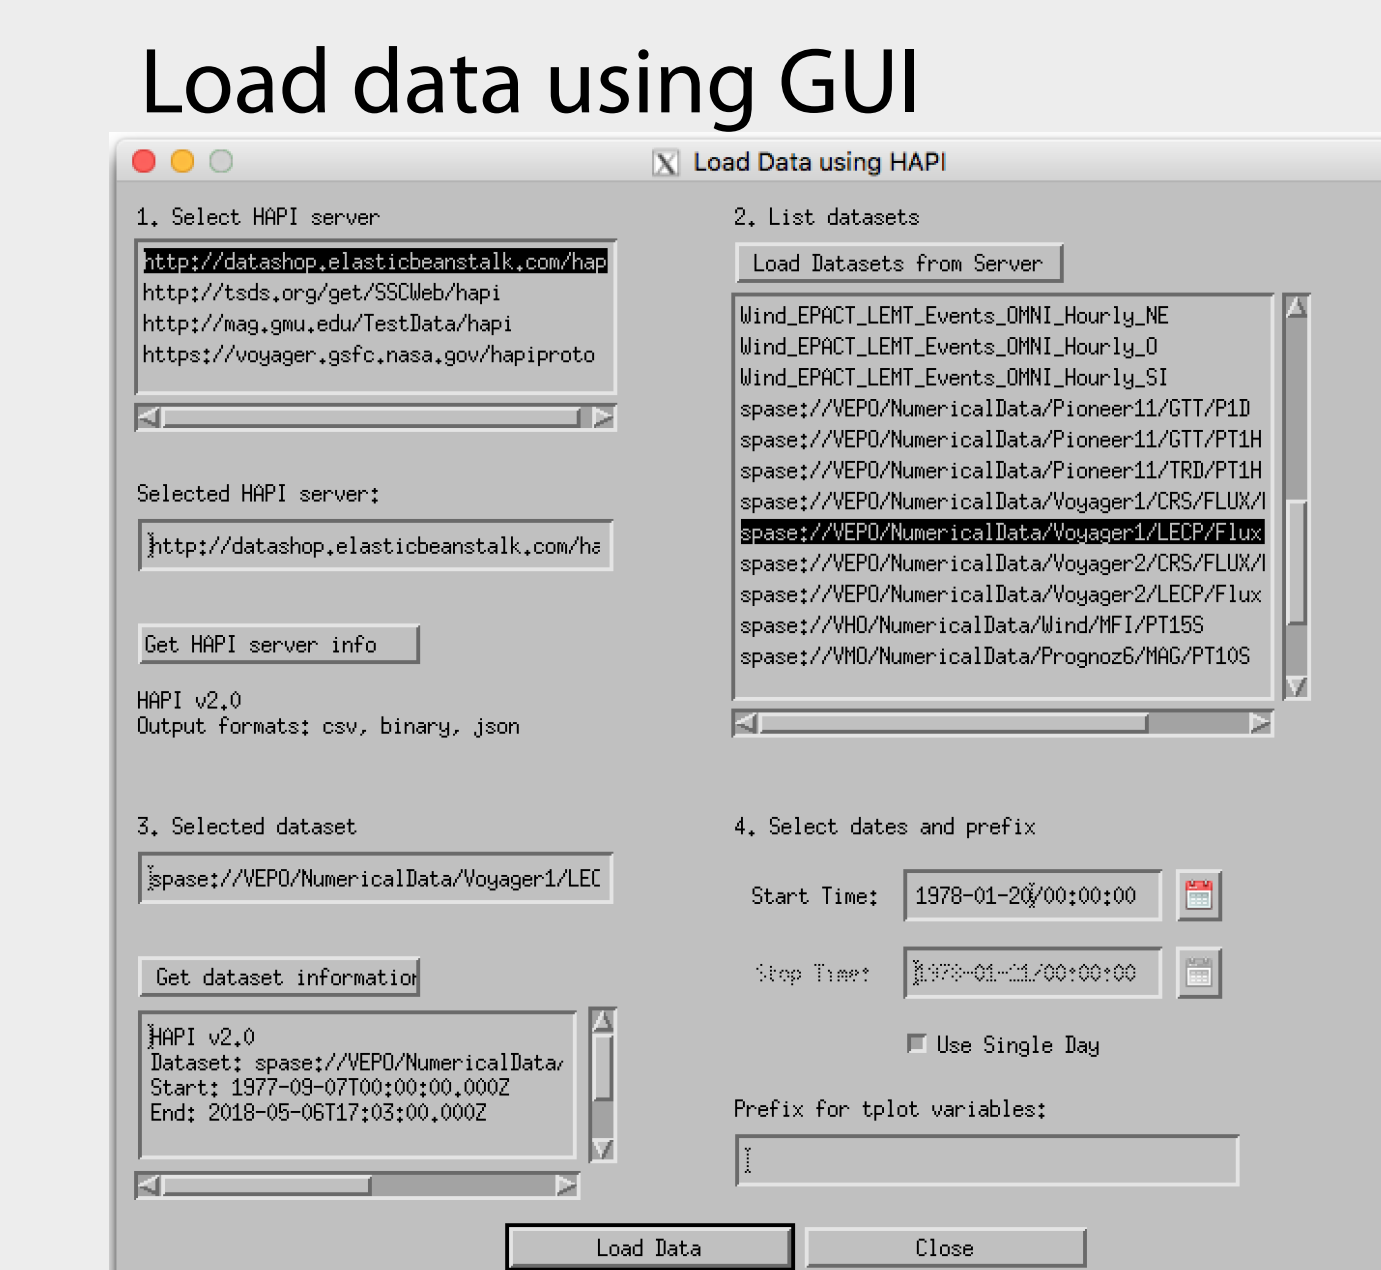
Load data using GUI

Load Data using HAPI

1. Select HAPI server

http://datashop.elasticbeanstalk.com/hap
http://tsds.org/get/SSCWeb/hapi
http://mag.gmu.edu/TestData/hapi
https://voyager.gsfc.nasa.gov/hapiproto

Selected HAPI server:

http://datashop.elasticbeanstalk.com/ha

Get HAPI server info

HAPI v2.0
Output formats: csv, binary, json

2. List datasets

Load Datasets from Server

Wind_EPACT_LEMT_Events_OMNI_Hourly_NE
Wind_EPACT_LEMT_Events_OMNI_Hourly_O
Wind_EPACT_LEMT_Events_OMNI_Hourly_SI
spase://VEPO/NumericalData/Pioneer11/GTT/P1D
spase://VEPO/NumericalData/Pioneer11/GTT/PT1H
spase://VEPO/NumericalData/Pioneer11/TRD/PT1H
spase://VEPO/NumericalData/Voyager1/CRS/FLUX/I
spase://VEPO/NumericalData/Voyager1/LECP/Flux
spase://VEPO/NumericalData/Voyager2/CRS/FLUX/I
spase://VEPO/NumericalData/Voyager2/LECP/Flux
spase://VHO/NumericalData/Wind/MFI/PT15S
spase://VMO/NumericalData/Prognoz6/MAG/PT10S

3. Selected dataset

spase://VEPO/NumericalData/Voyager1/LEC

Get dataset informatio

HAPI v2.0
Dataset: spase://VEPO/NumericalData/
Start: 1977-09-07T00:00:00.000Z
End: 2018-05-06T17:03:00.000Z

4. Select dates and prefix

Start Time: 1978-01-20/00:00:00

Stop Time: 1978-01-21/00:00:00

Use Single Day

Prefix for tplot variables:

Load Data

Close